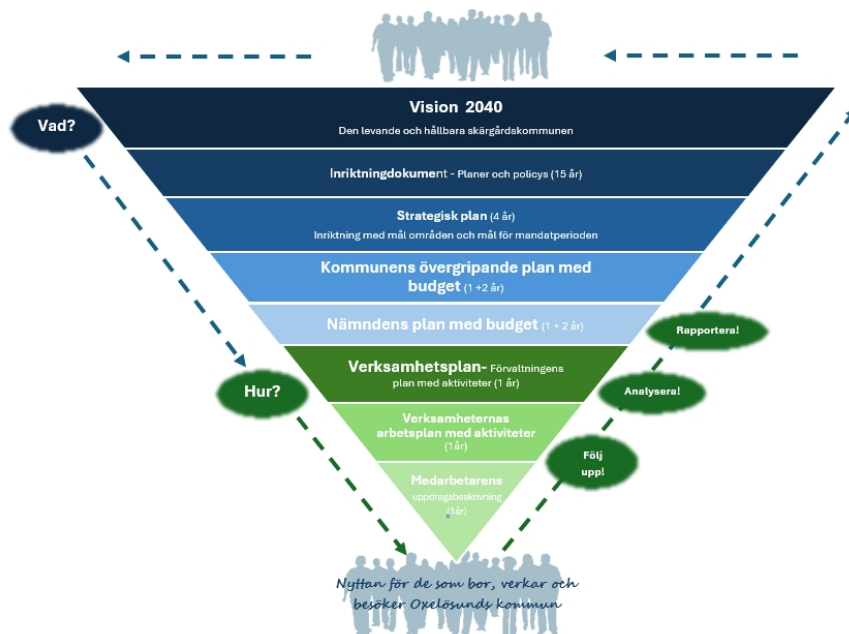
Vad?

Vision 2040
Den levande och hållbara skärgårdskommunen

Inriktningdokument - Planer och policys (15 år)

Strategisk plan (4 år)
Inriktning med mål områden och mål för mandatperioden

Kommunens övergripande plan med budget (1 +2 år)

Nämndens plan med budget (1 + 2 år)

Rapportera!

Hur?

Verksamhetsplan- Förvaltningens plan med aktiviteter (1 år)

Analysera!

Verksamheternas arbetsplan med aktiviteter (1år)

Följ upp!

Medarbetarens uppdragsbeskrivning (1år)

Nyttan för de som bor, verkar och besöker Oxelösunds kommun